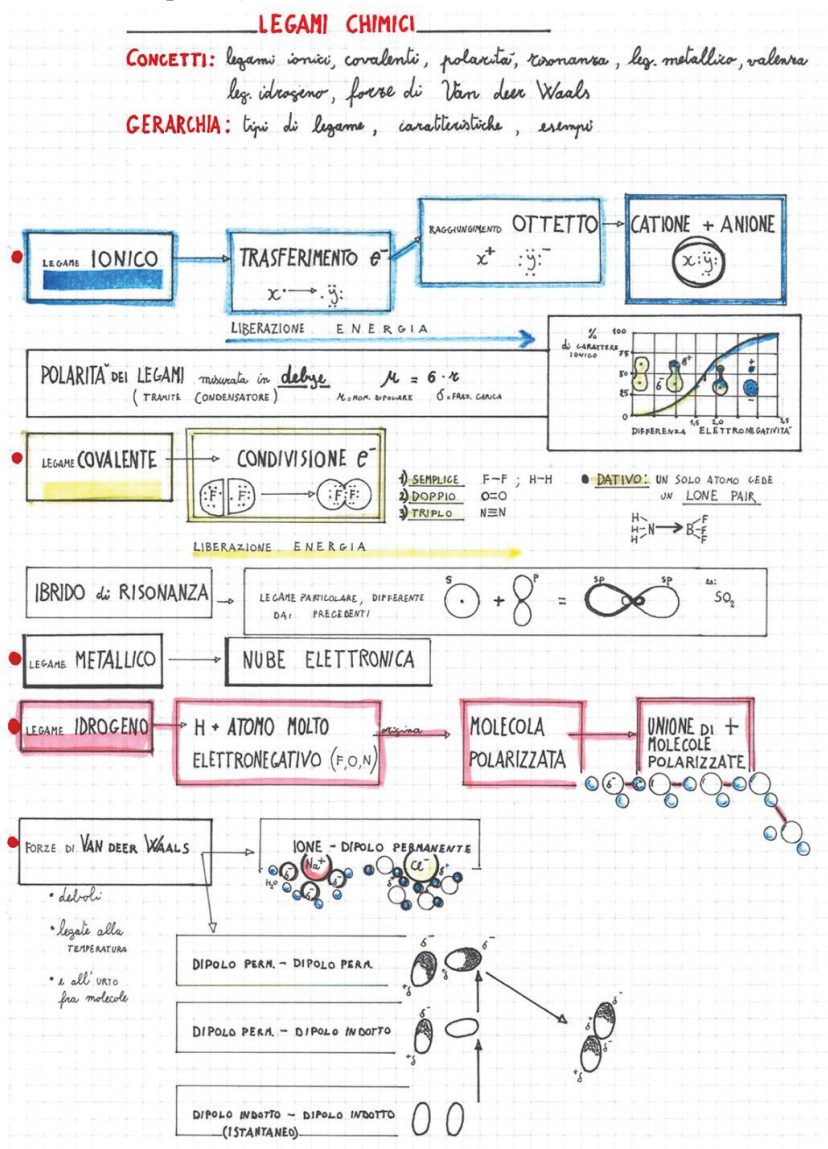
LEGAMI CHIMICI

CONCETTI: legami ionici, covalenti, polarità, risonanza, leg. metallico, valenza leg. idrogeno, forze di Van deer Waals

GERARCHIA: tipi di legame, caratteristiche, esempi

LEGAME IONICO → TRASFERIMENTO $e^-$ $x\cdot \rightarrow \cdot\ddot{y}:$ → RAGGIUNGIMENTO OTTETTO $x^+$ $:\ddot{y}:^-$ → CATIONE + ANIONE $x:\ddot{y}:$

LIBERAZIONE ENERGIA

POLARITÀ DEI LEGAMI misurata in debye $\mu = \delta \cdot r$
(TRAMITE CONDENSATORE) $\mu$ = MOM. DIPOLARE $\delta$ = FRAZ. CARICA

% di CARATTERE IONICO 100 75 50 25 0
$\delta^+$ $\delta^-$
1,5 2,0 3,5
DIFFERENZA ELETTRONEGATIVITÀ

LEGAME COVALENTE → CONDIVISIONE $e^-$

1) SEMPLICE F–F ; H–H
2) DOPPIO O=O
3) TRIPLO N≡N

DATIVO: UN SOLO ATOMO CEDE UN LONE PAIR
H H H N → B F F F

LIBERAZIONE ENERGIA

IBRIDO di RISONANZA → LEGAME PARTICOLARE, DIFFERENTE DAI PRECEDENTI
S + P = SP SP es: $SO_2$

LEGAME METALLICO → NUBE ELETTRONICA

LEGAME IDROGENO → H + ATOMO MOLTO ELETTRONEGATIVO (F,O,N) origina MOLECOLA POLARIZZATA → UNIONE DI + MOLECOLE POLARIZZATE
$\delta^+$ $\delta^-$

FORZE DI VAN DEER WAALS → IONE - DIPOLO PERMANENTE
$Na^+$ $Cl^-$ $H_2O$ $\delta^-$ $\delta^+$

• deboli
• legate alla TEMPERATURA
• e all'urto fra molecole

DIPOLO PERM. - DIPOLO PERM.
DIPOLO PERM. - DIPOLO INDOTTO
DIPOLO INDOTTO - DIPOLO INDOTTO (ISTANTANEO)

$\delta^-$ $\delta^+$ $\delta^-$ $\delta^+$